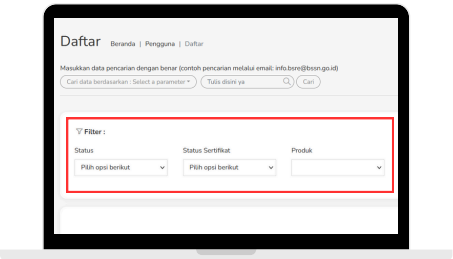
Daftar Beranda | Pengguna | Daftar

Masukkan data pencarian dengan benar (contoh pencarian melalui email: info.bsre@bssn.go.id)

Cari data berdasarkan : Select a parameter

Tulis disini ya

Cari

Filter :

Status

Pilih opsi berikut

Status Sertifikat

Pilih opsi berikut

Produk